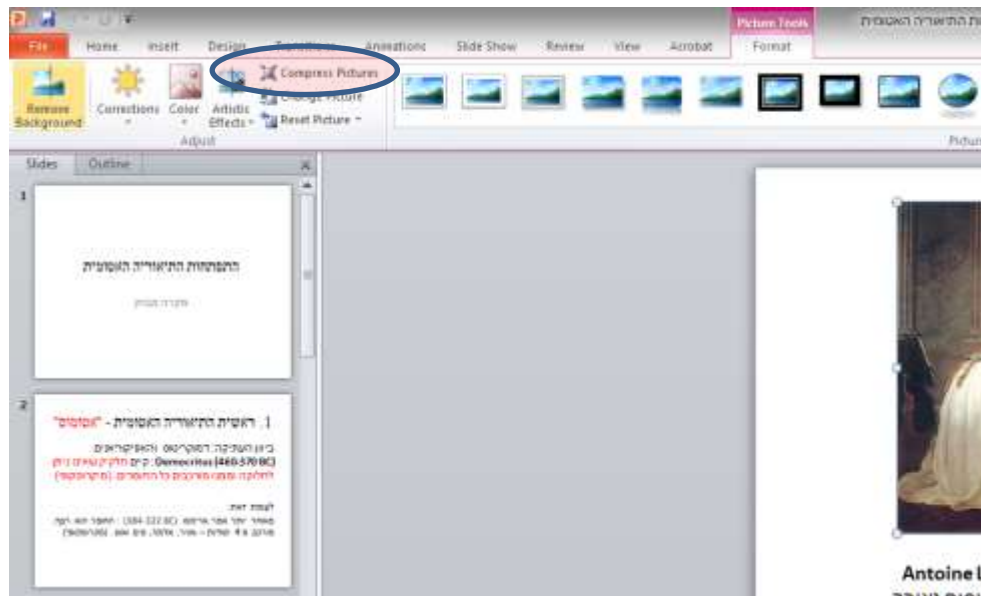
Picture Tools
ות התיאוריה האטומית
File Home Insert Design Transitions Animations Slide Show Review View Acrobat Format
Remove Background
Corrections Color Artistic Effects
Compress Pictures
Change Picture
Reset Picture
Adjust
Picture
Slides Outline
1
התפתחות התיאוריה האטומית
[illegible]
2
1. ראשית התיאוריה האטומית - "אטומוס"
ביוון העתיקה: דמוקריטוס והאפיקוראים.
Democritus (460-370 BC): קיים חלקיק שאינו ניתן לחלוקה ומכונה מאיצים כל החומרים. (אטומוס)
לעומת זאת:
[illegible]
Antoine L